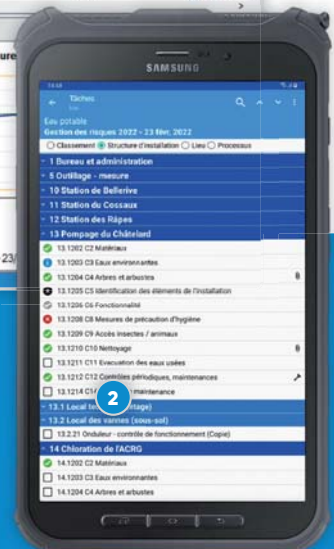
ure

23/

SAMSUNG

Tâches

Eau potable
Gestion des risques 2022 - 23 févr. 2022

Classement Structure d'installation Lieu Processus

1 Bureau et administration
5 Outillage - mesure
10 Station de Bellerive
11 Station du Cossaux
12 Station des Râpes
13 Pompage du Châtelard
13.1202 C2 Matériaux
13.1203 C3 Eaux environnantes
13.1204 C4 Arbres et arbustes
13.1205 C5 Identification des éléments de l'installation
13.1206 C6 Fonctionnalité
13.1208 C8 Mesures de précaution d'hygiène
13.1209 C9 Accès insectes / animaux
13.1210 C10 Nettoyage
13.1211 C11 Evacuation des eaux usées
13.1212 C12 Contrôles périodiques, maintenances
13.1214 C1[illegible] maintenance
2
13.1 Local te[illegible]étage)
13.2 Local des vannes (sous-sol)
13.2.21 Onduleur - contrôle de fonctionnement (Copie)
14 Chloration de l'ACRG
14.1202 C2 Matériaux
14.1203 C3 Eaux environnantes
14.1204 C4 Arbres et arbustes